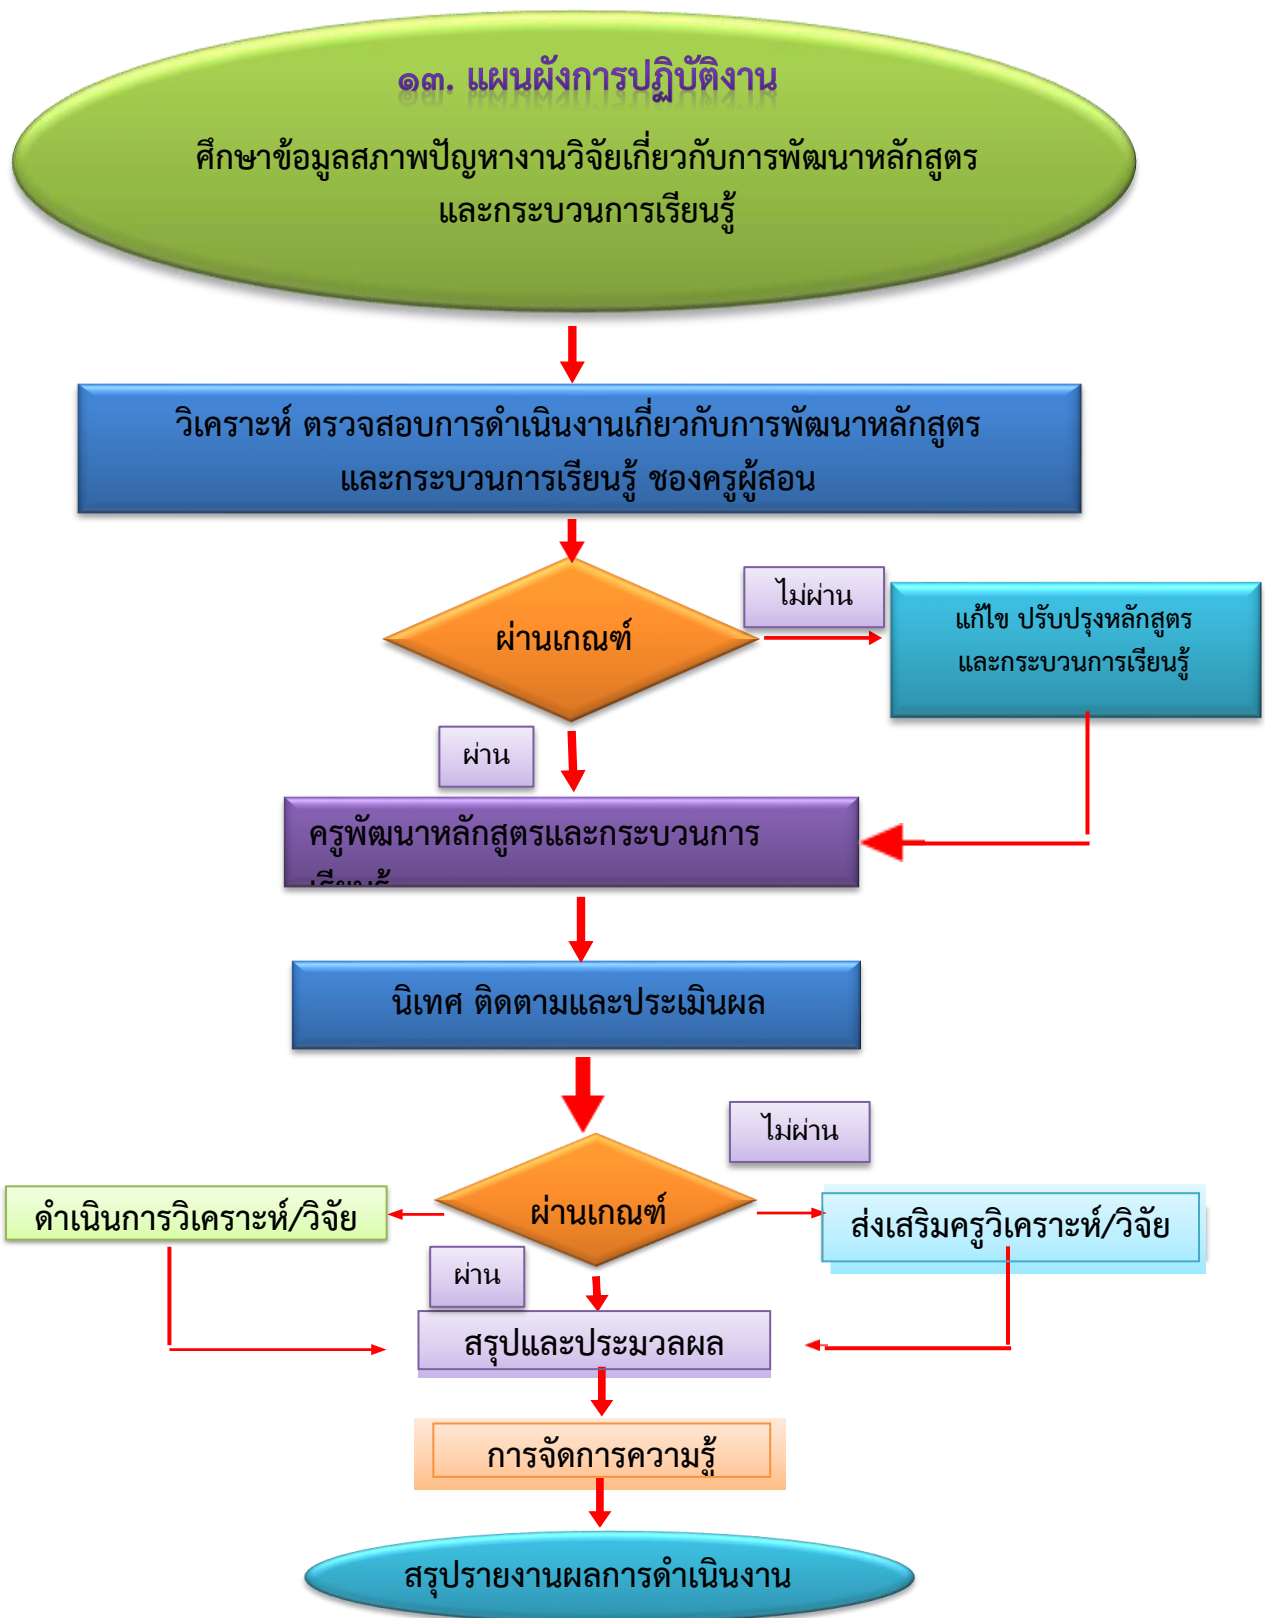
๑๓. แผนผังการปฏิบัติงาน

ศึกษาข้อมูลสภาพปัญหางานวิจัยเกี่ยวกับการพัฒนาหลักสูตร และกระบวนการเรียนรู้

วิเคราะห์ ตรวจสอบการดำเนินงานเกี่ยวกับการพัฒนาหลักสูตร และกระบวนการเรียนรู้ ของครูผู้สอน

ผ่านเกณฑ์

ไม่ผ่าน

แก้ไข ปรับปรุงหลักสูตร และกระบวนการเรียนรู้

ผ่าน

ครูพัฒนาหลักสูตรและกระบวนการ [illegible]

นิเทศ ติดตามและประเมินผล

ไม่ผ่าน

ดำเนินการวิเคราะห์/วิจัย

ผ่านเกณฑ์

ส่งเสริมครูวิเคราะห์/วิจัย

ผ่าน

สรุปและประมวลผล

การจัดการความรู้

สรุปรายงานผลการดำเนินงาน